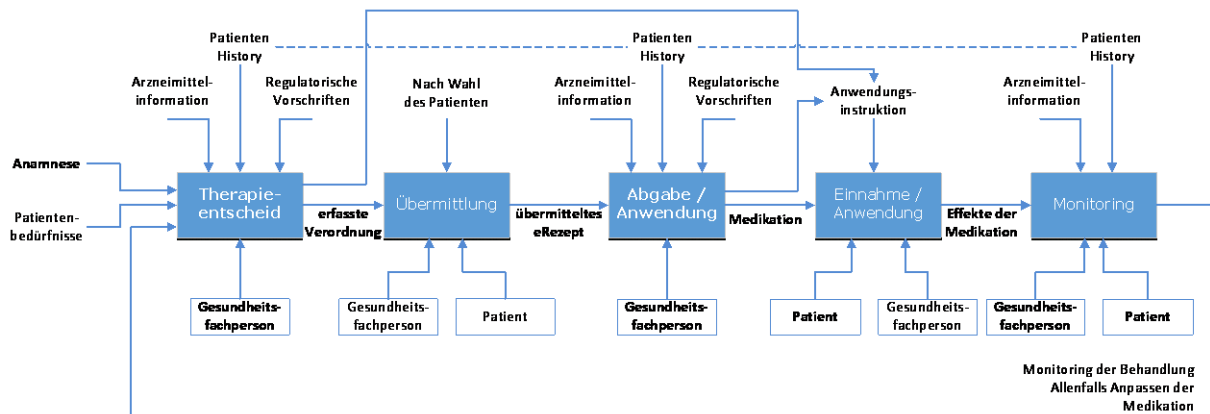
Patienten History

Arzneimittelinformation

Regulatorische Vorschriften

Nach Wahl des Patienten

Patienten History

Arzneimittelinformation

Regulatorische Vorschriften

Anwendungsinstruktion

Patienten History

Arzneimittelinformation

Anamnese

Patientenbedürfnisse

Therapieentscheid

erfasste Verordnung

Übermittlung

übermitteltes eRezept

Abgabe / Anwendung

Medikation

Einnahme / Anwendung

Effekte der Medikation

Monitoring

Gesundheitsfachperson

Gesundheitsfachperson

Patient

Gesundheitsfachperson

Patient

Gesundheitsfachperson

Gesundheitsfachperson

Patient

Monitoring der Behandlung
Allenfalls Anpassen der Medikation